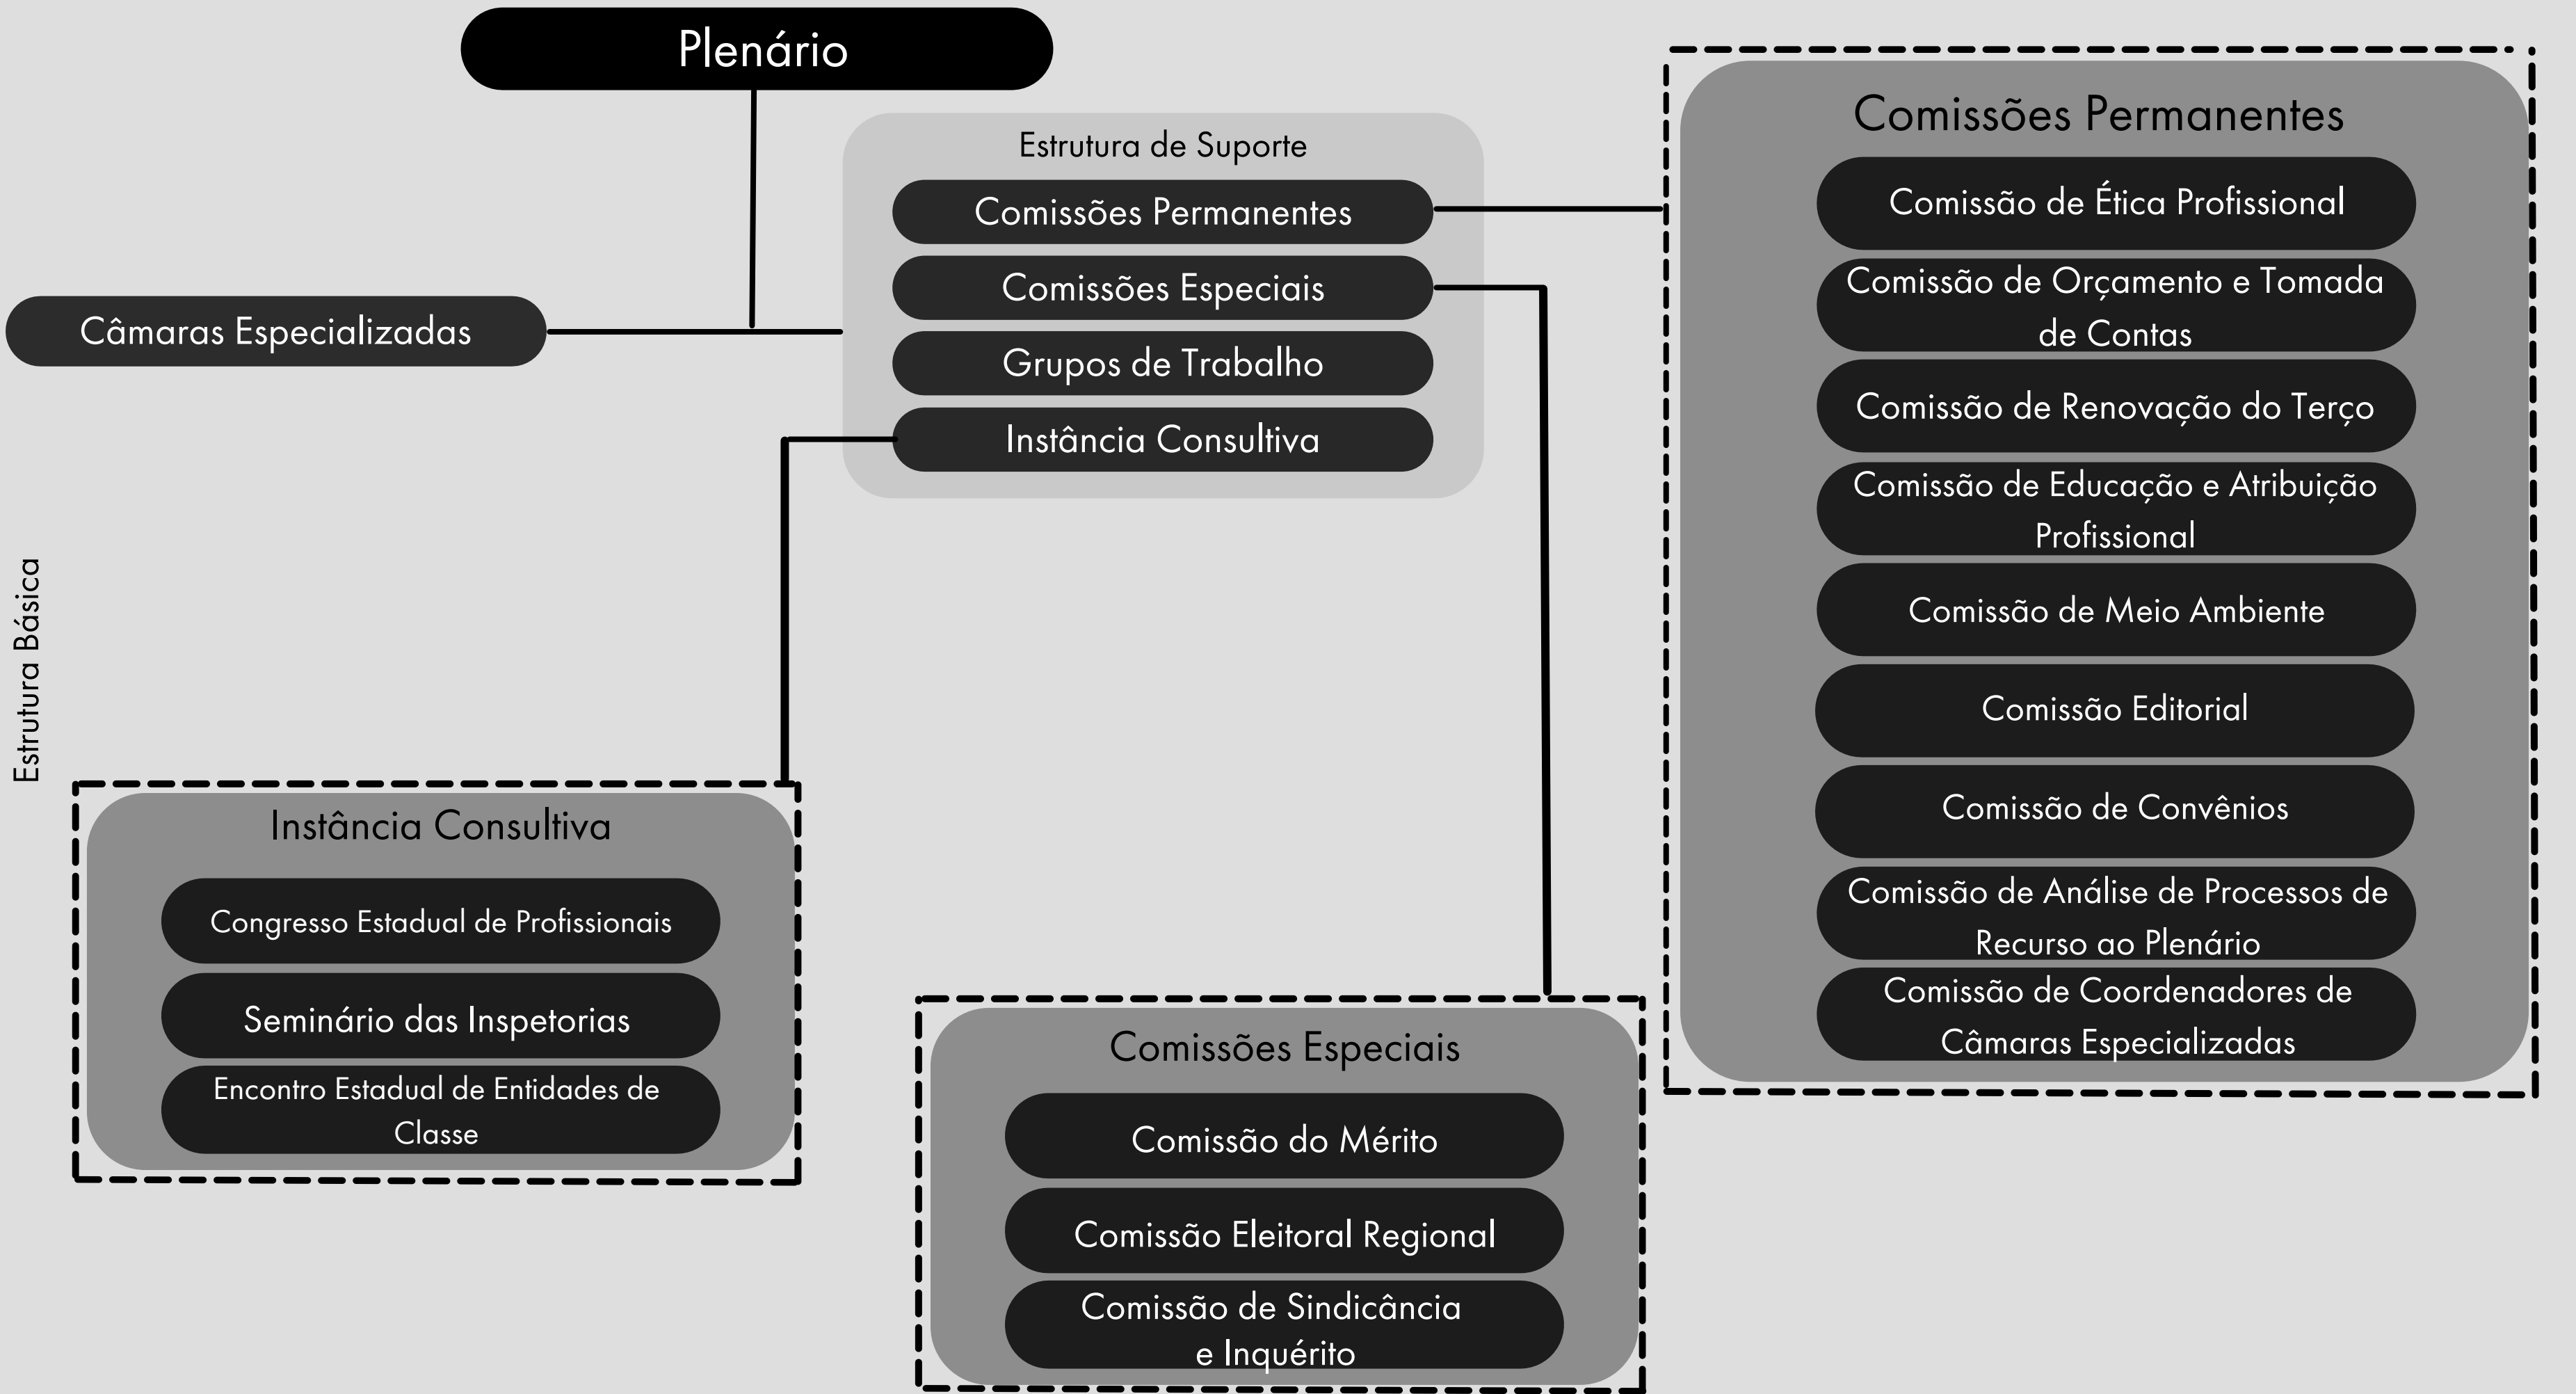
Plenário

Estrutura Básica

Câmaras Especializadas

Estrutura de Suporte

Comissões Permanentes

Comissões Especiais

Grupos de Trabalho

Instância Consultiva

Comissões Permanentes

Comissão de Ética Profissional

Comissão de Orçamento e Tomada de Contas

Comissão de Renovação do Terço

Comissão de Educação e Atribuição Profissional

Comissão de Meio Ambiente

Comissão Editorial

Comissão de Convênios

Comissão de Análise de Processos de Recurso ao Plenário

Comissão de Coordenadores de Câmaras Especializadas

Instância Consultiva

Congresso Estadual de Profissionais

Seminário das Inspetorias

Encontro Estadual de Entidades de Classe

Comissões Especiais

Comissão do Mérito

Comissão Eleitoral Regional

Comissão de Sindicância e Inquérito